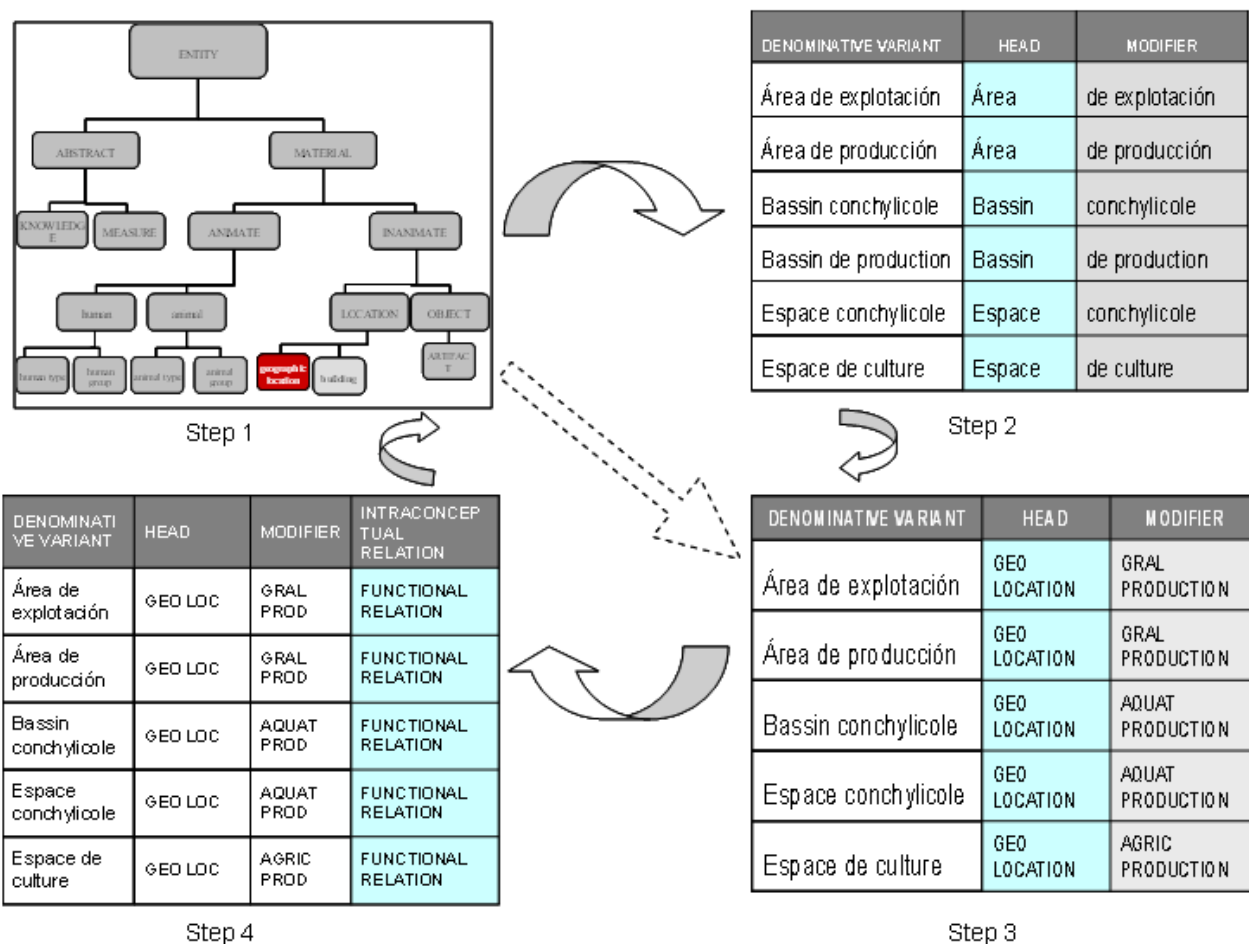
ENTITY

ABSTRACT

MATERIAL

KNOWLEDGE

MEASURE

ANIMATE

INANIMATE

human

animal

LOCATION

OBJECT

human type

human group

animal type

animal group

geographic location

building

ARTIFACT

Step 1

| DENOMINATIVE VARIANT | HEAD | MODIFIER |
|---|---|---|
| Área de explotación | Área | de explotación |
| Área de producción | Área | de producción |
| Bassin conchylicole | Bassin | conchylicole |
| Bassin de production | Bassin | de production |
| Espace conchylicole | Espace | conchylicole |
| Espace de culture | Espace | de culture |

Step 2

| DENOMINATIVE VARIANT | HEAD | MODIFIER |
|---|---|---|
| Área de explotación | GEO LOCATION | GRAL PRODUCTION |
| Área de producción | GEO LOCATION | GRAL PRODUCTION |
| Bassin conchylicole | GEO LOCATION | AQUAT PRODUCTION |
| Espace conchylicole | GEO LOCATION | AQUAT PRODUCTION |
| Espace de culture | GEO LOCATION | AGRIC PRODUCTION |

Step 3

| DENOMINATIVE VARIANT | HEAD | MODIFIER | INTRACONCEPTUAL RELATION |
|---|---|---|---|
| Área de explotación | GEO LOC | GRAL PROD | FUNCTIONAL RELATION |
| Área de producción | GEO LOC | GRAL PROD | FUNCTIONAL RELATION |
| Bassin conchylicole | GEO LOC | AQUAT PROD | FUNCTIONAL RELATION |
| Espace conchylicole | GEO LOC | AQUAT PROD | FUNCTIONAL RELATION |
| Espace de culture | GEO LOC | AGRIC PROD | FUNCTIONAL RELATION |

Step 4